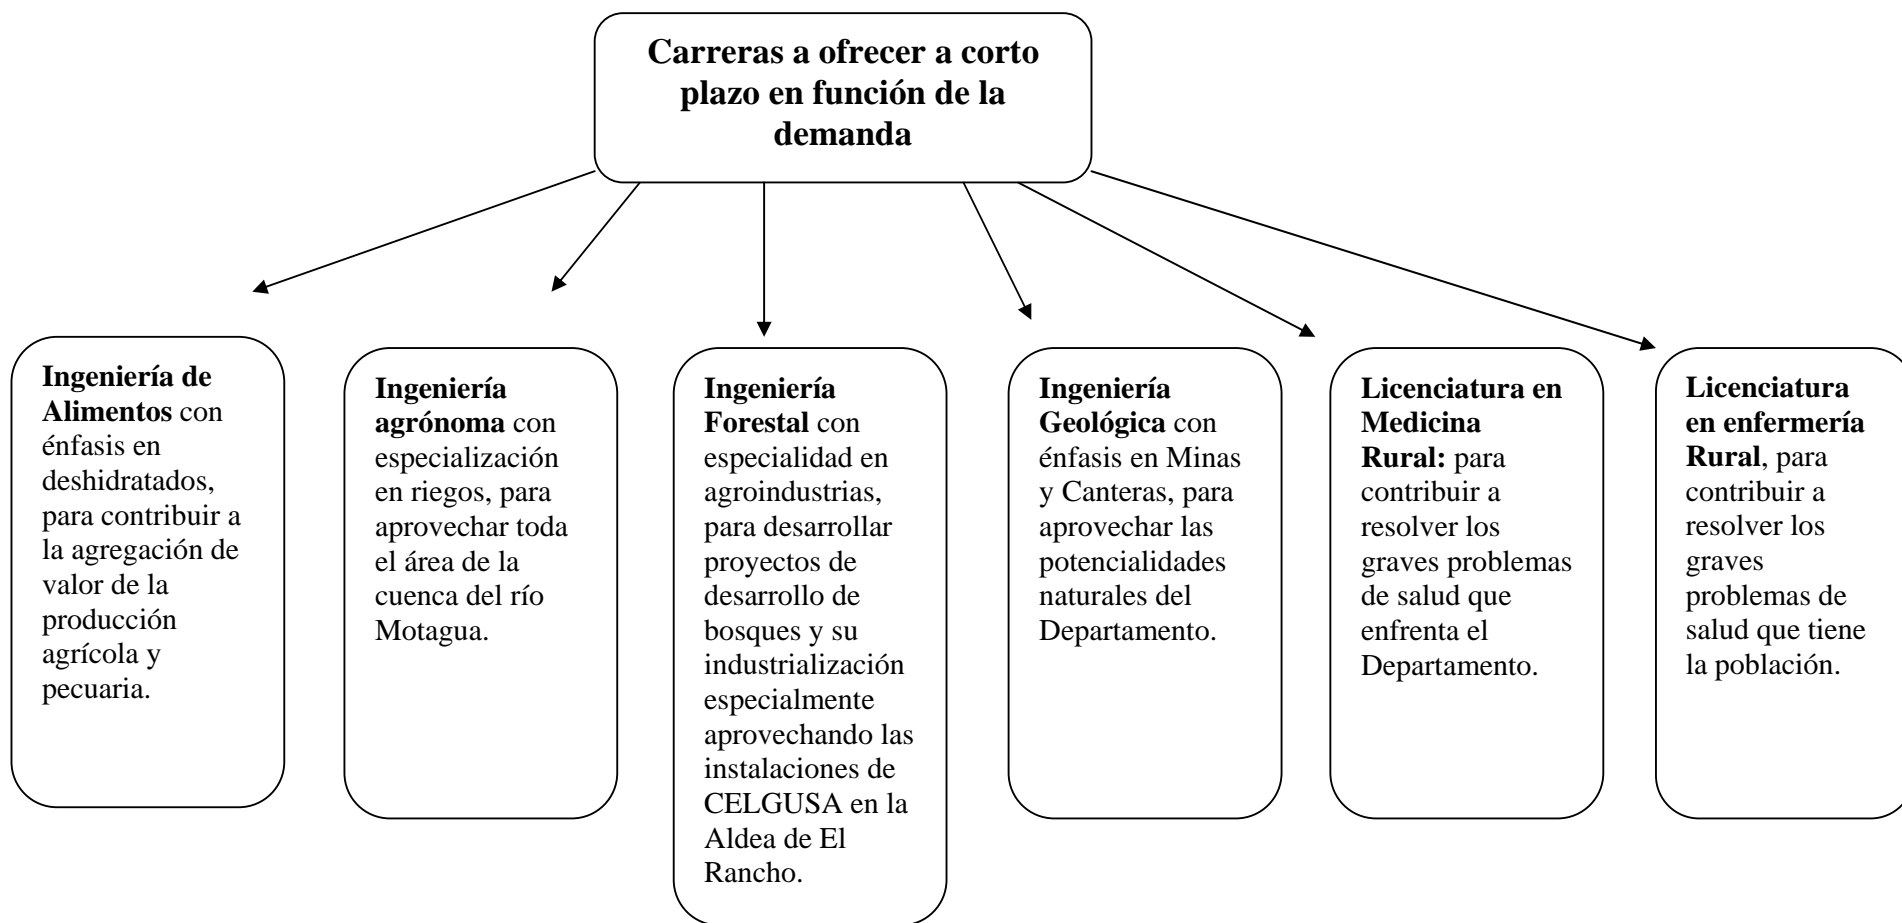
Carreras a ofrecer a corto plazo en función de la demanda

Ingeniería de Alimentos con énfasis en deshidratados, para contribuir a la agregación de valor de la producción agrícola y pecuaria.

Ingeniería agrónoma con especialización en riegos, para aprovechar toda el área de la cuenca del río Motagua.

Ingeniería Forestal con especialidad en agroindustrias, para desarrollar proyectos de desarrollo de bosques y su industrialización especialmente aprovechando las instalaciones de CELGUSA en la Aldea de El Rancho.

Ingeniería Geológica con énfasis en Minas y Canteras, para aprovechar las potencialidades naturales del Departamento.

Licenciatura en Medicina Rural: para contribuir a resolver los graves problemas de salud que enfrenta el Departamento.

Licenciatura en enfermería Rural, para contribuir a resolver los graves problemas de salud que tiene la población.